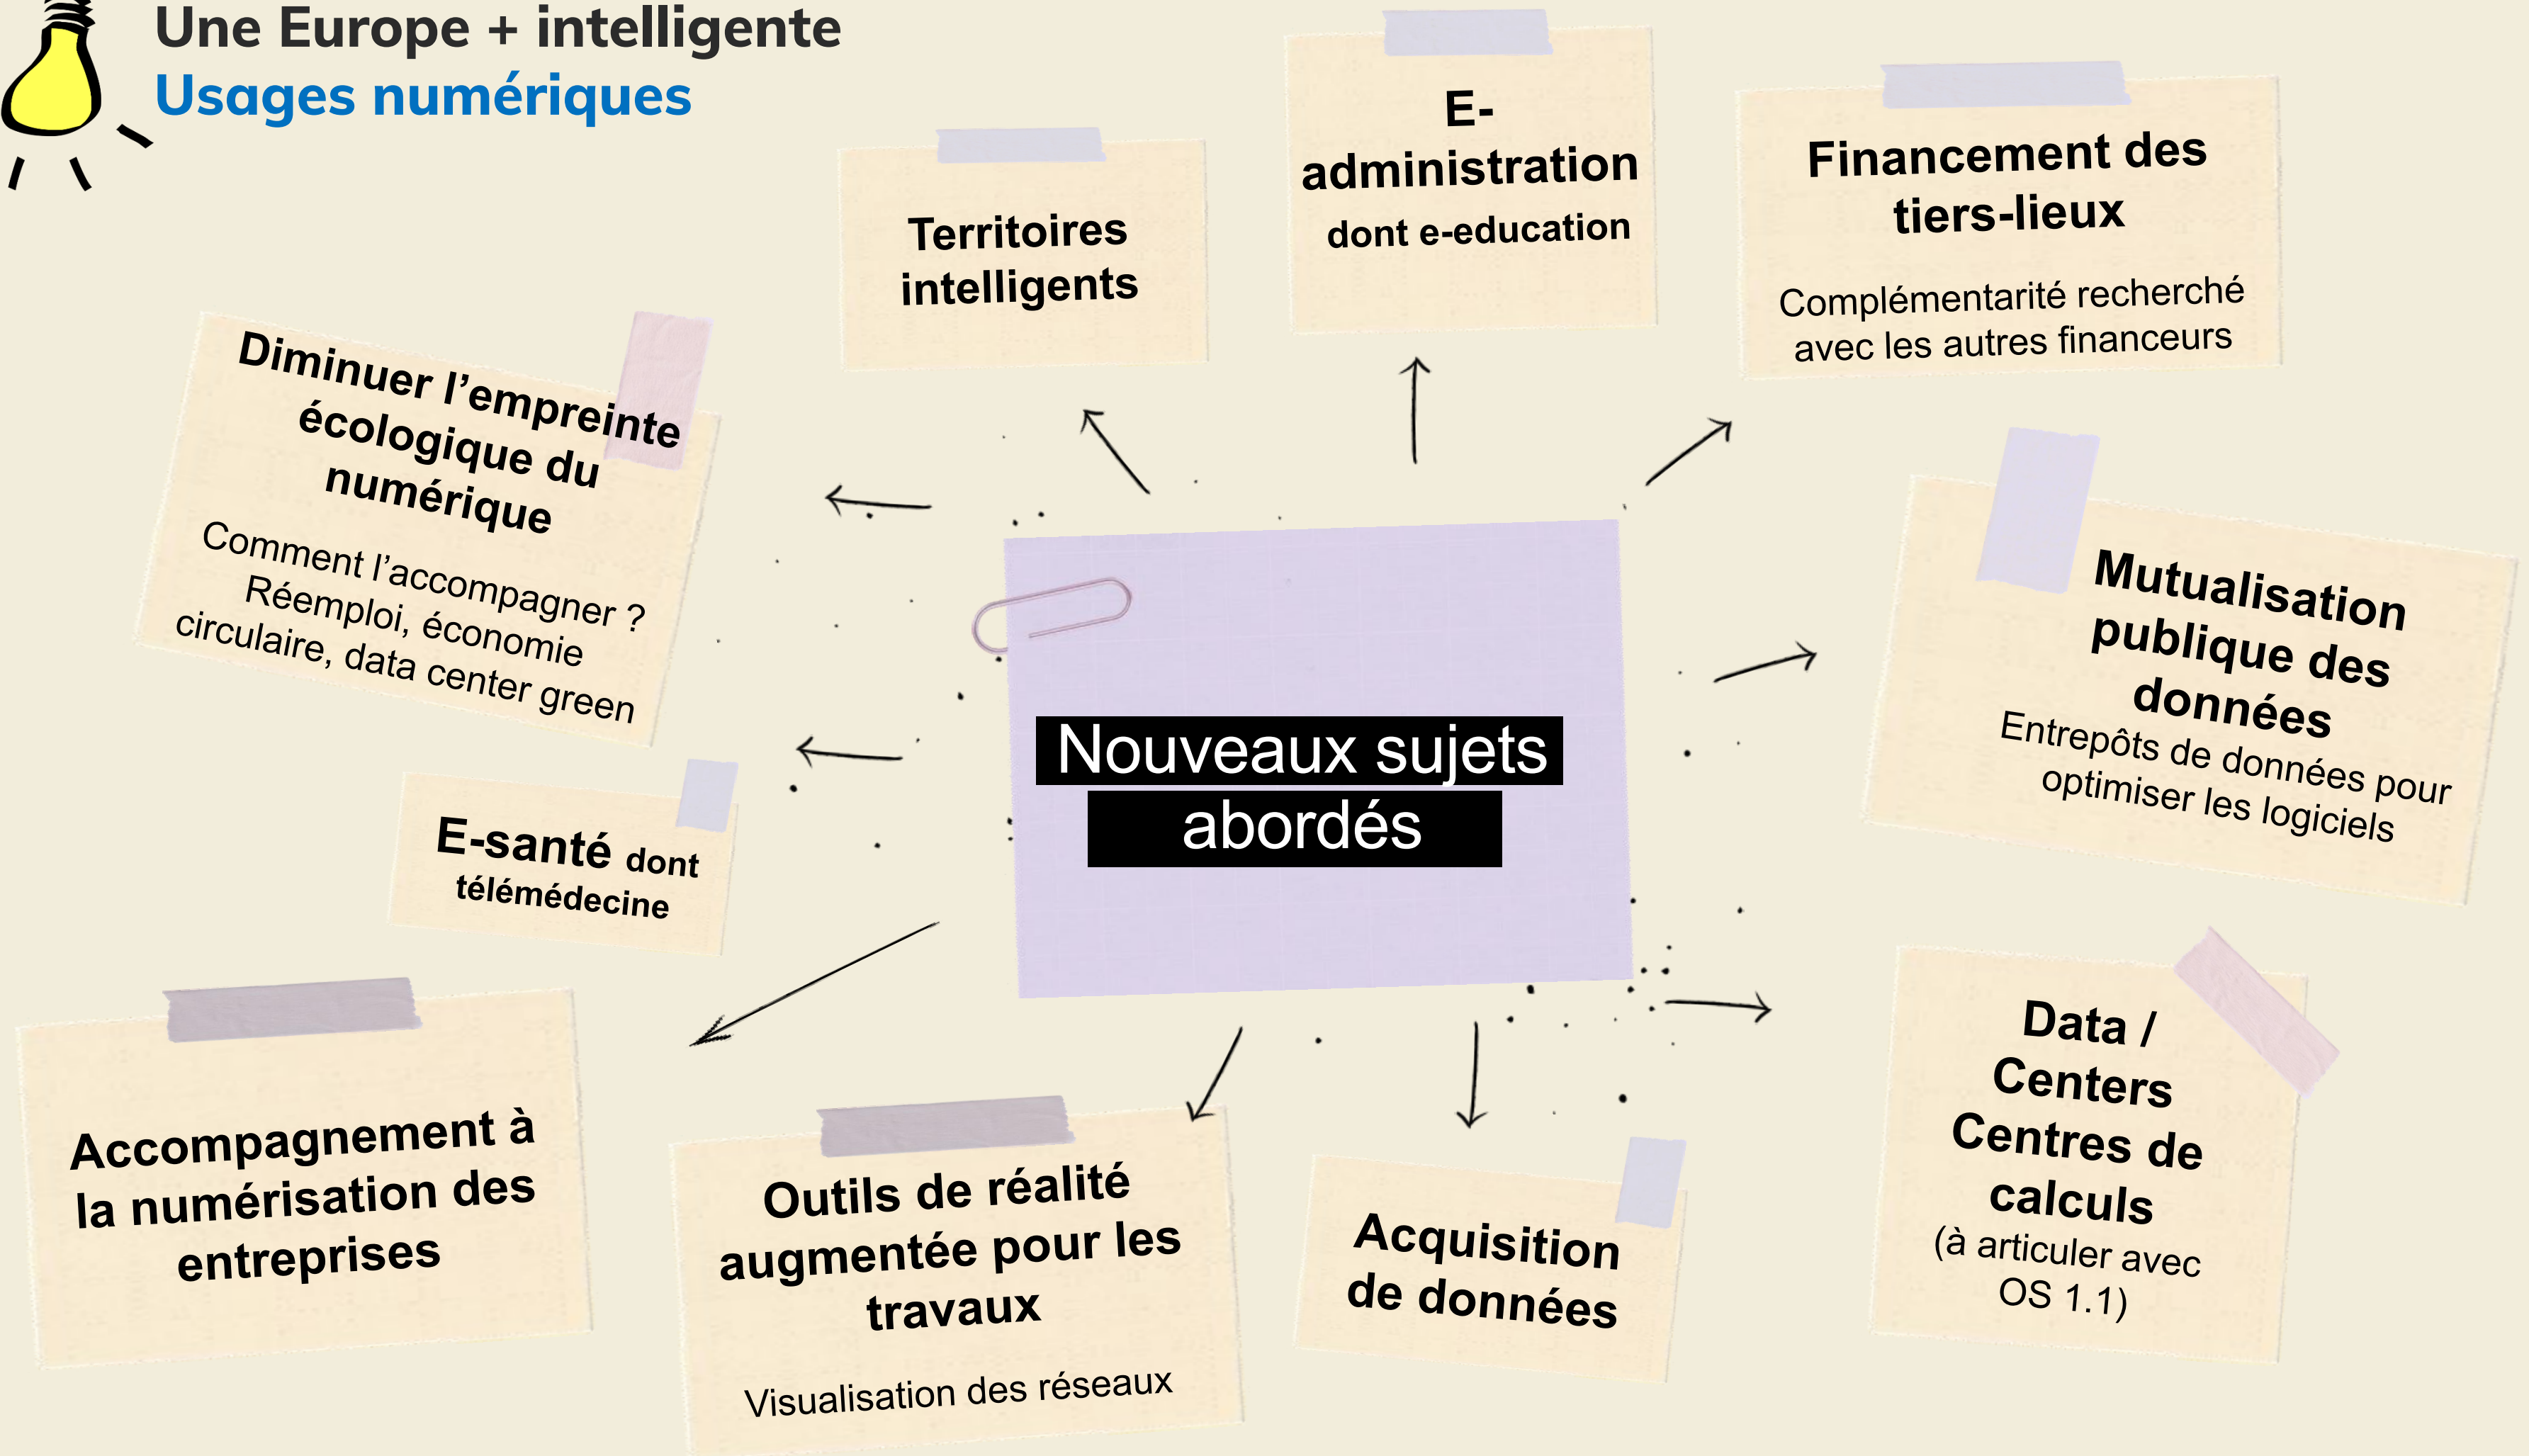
Une Europe + intelligente
Usages numériques

Nouveaux sujets abordés

Territoires intelligents

E-administration
dont e-education

Financement des tiers-lieux
Complémentarité recherché avec les autres financeurs

Diminuer l'empreinte écologique du numérique
Comment l'accompagner ? Réemploi, économie circulaire, data center green

Mutualisation publique des données
Entrepôts de données pour optimiser les logiciels

E-santé dont télémédecine

Accompagnement à la numérisation des entreprises

Outils de réalité augmentée pour les travaux
Visualisation des réseaux

Acquisition de données

Data / Centers Centres de calculs
(à articuler avec OS 1.1)